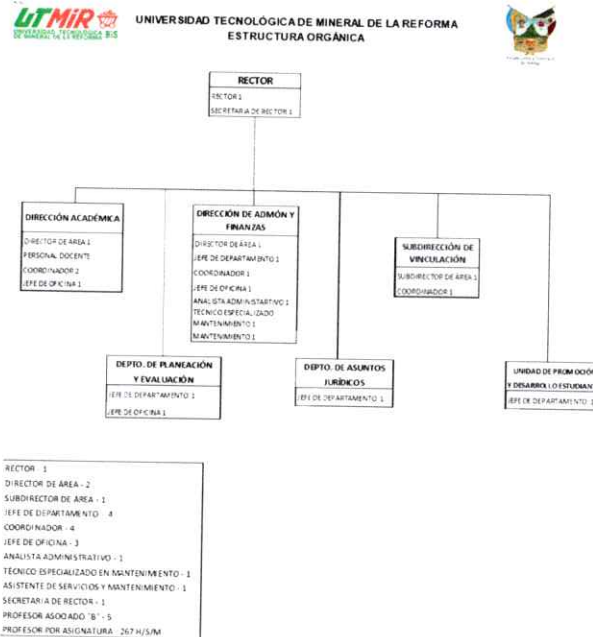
UTMiR
UNIVERSIDAD TECNOLÓGICA DE MINERAL DE LA REFORMA

UNIVERSIDAD TECNOLÓGICA DE MINERAL DE LA REFORMA
ESTRUCTURA ORGÁNICA

RECTOR
RECTOR 1
SECRETARIA DE RECTOR 1

DIRECCIÓN ACADÉMICA
DIRECTOR DE AREA 1
PERSONAL DOCENTE
COORDINADOR 2
JEFE DE OFICINA 1

DIRECCIÓN DE ADMÓN Y FINANZAS
DIRECTOR DE AREA 1
JEFE DE DEPARTAMENTO 1
COORDINADOR 1
JEFE DE OFICINA 1
ANALISTA ADMINISTRATIVO 1
TECNICO ESPECIALIZADO MANTENIMIENTO 1
MANTENIMIENTO 1

SUBDIRECCIÓN DE VINCULACIÓN
SUBDIRECTOR DE AREA 1
COORDINADOR 1

DEPTO. DE PLANEACIÓN Y EVALUACIÓN
JEFE DE DEPARTAMENTO 1
JEFE DE OFICINA 1

DEPTO. DE ASUNTOS JURÍDICOS
JEFE DE DEPARTAMENTO 1

UNIDAD DE PROMOCIÓ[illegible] Y DESARROLLO ESTUDIAN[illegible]
JEFE DE DEPARTAMENTO 1

RECTOR - 1
DIRECTOR DE AREA - 2
SUBDIRECTOR DE AREA - 1
JEFE DE DEPARTAMENTO - 4
COORDINADOR - 4
JEFE DE OFICINA - 3
ANALISTA ADMINISTRATIVO - 1
TECNICO ESPECIALIZADO EN MANTENIMIENTO - 1
ASISTENTE DE SERVICIOS Y MANTENIMIENTO - 1
SECRETARIA DE RECTOR - 1
PROFESOR ASOCIADO "B" - 5
PROFESOR POR ASIGNATURA - 267 H/S/M